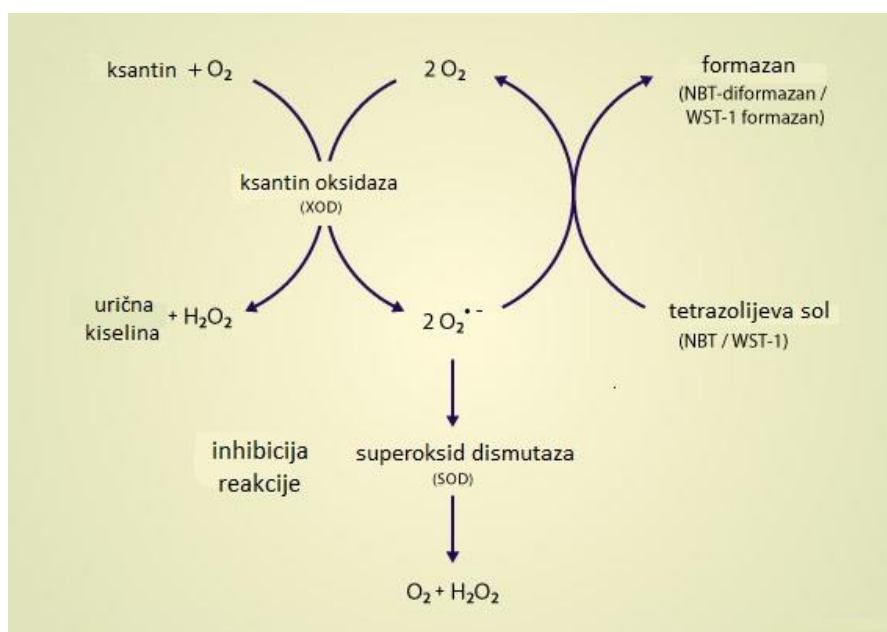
ksantin $+ O_2$

$2 O_2$

formazan
(NBT-diformazan / WST-1 formazan)

ksantin oksidaza
(XOD)

urična kiselina $+ H_2O_2$

$2 O_2^{\bullet -}$

tetrazolijeva sol
(NBT / WST-1)

inhibicija reakcije

superoksid dismutaza
(SOD)

$O_2 + H_2O_2$